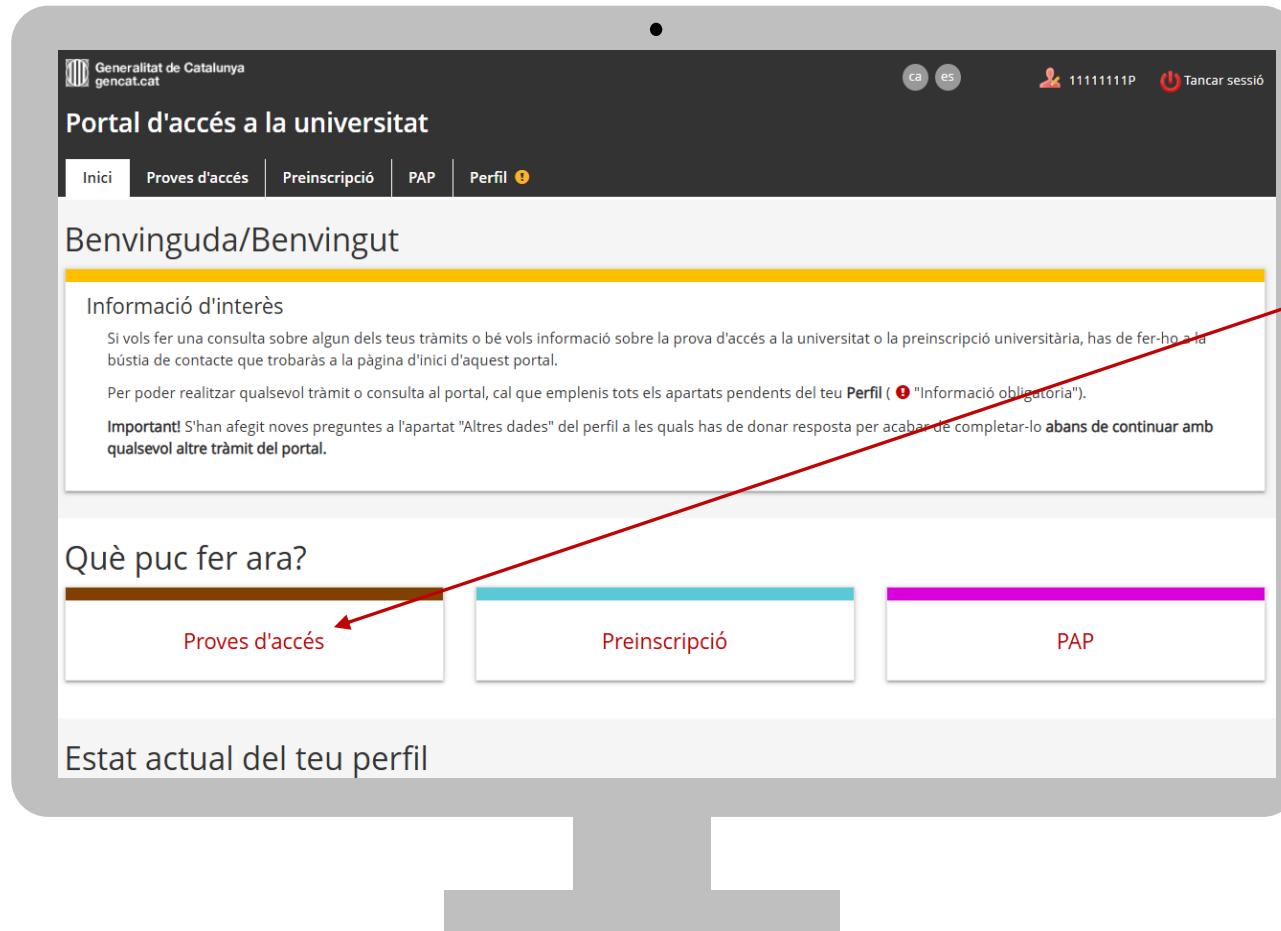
Generalitat de Catalunya
gencat.cat

ca es

11111111P Tancar sessió

Portal d'accés a la universitat

Inici | Proves d'accés | Preinscripció | PAP | Perfil

Benvinguda/Benvingut

Informació d'interès

Si vols fer una consulta sobre algun dels teus tràmits o bé vols informació sobre la prova d'accés a la universitat o la preinscripció universitària, has de fer-ho a la bústia de contacte que trobaràs a la pàgina d'inici d'aquest portal.

Per poder realitzar qualsevol tràmit o consulta al portal, cal que emplenis tots els apartats pendents del teu Perfil ( "Informació obligatòria").

Important! S'han afegit noves preguntes a l'apartat "Altres dades" del perfil a les quals has de donar resposta per acabar de completar-lo abans de continuar amb qualsevol altre tràmit del portal.

Què puc fer ara?

Proves d'accés

Preinscripció

PAP

Estat actual del teu perfil